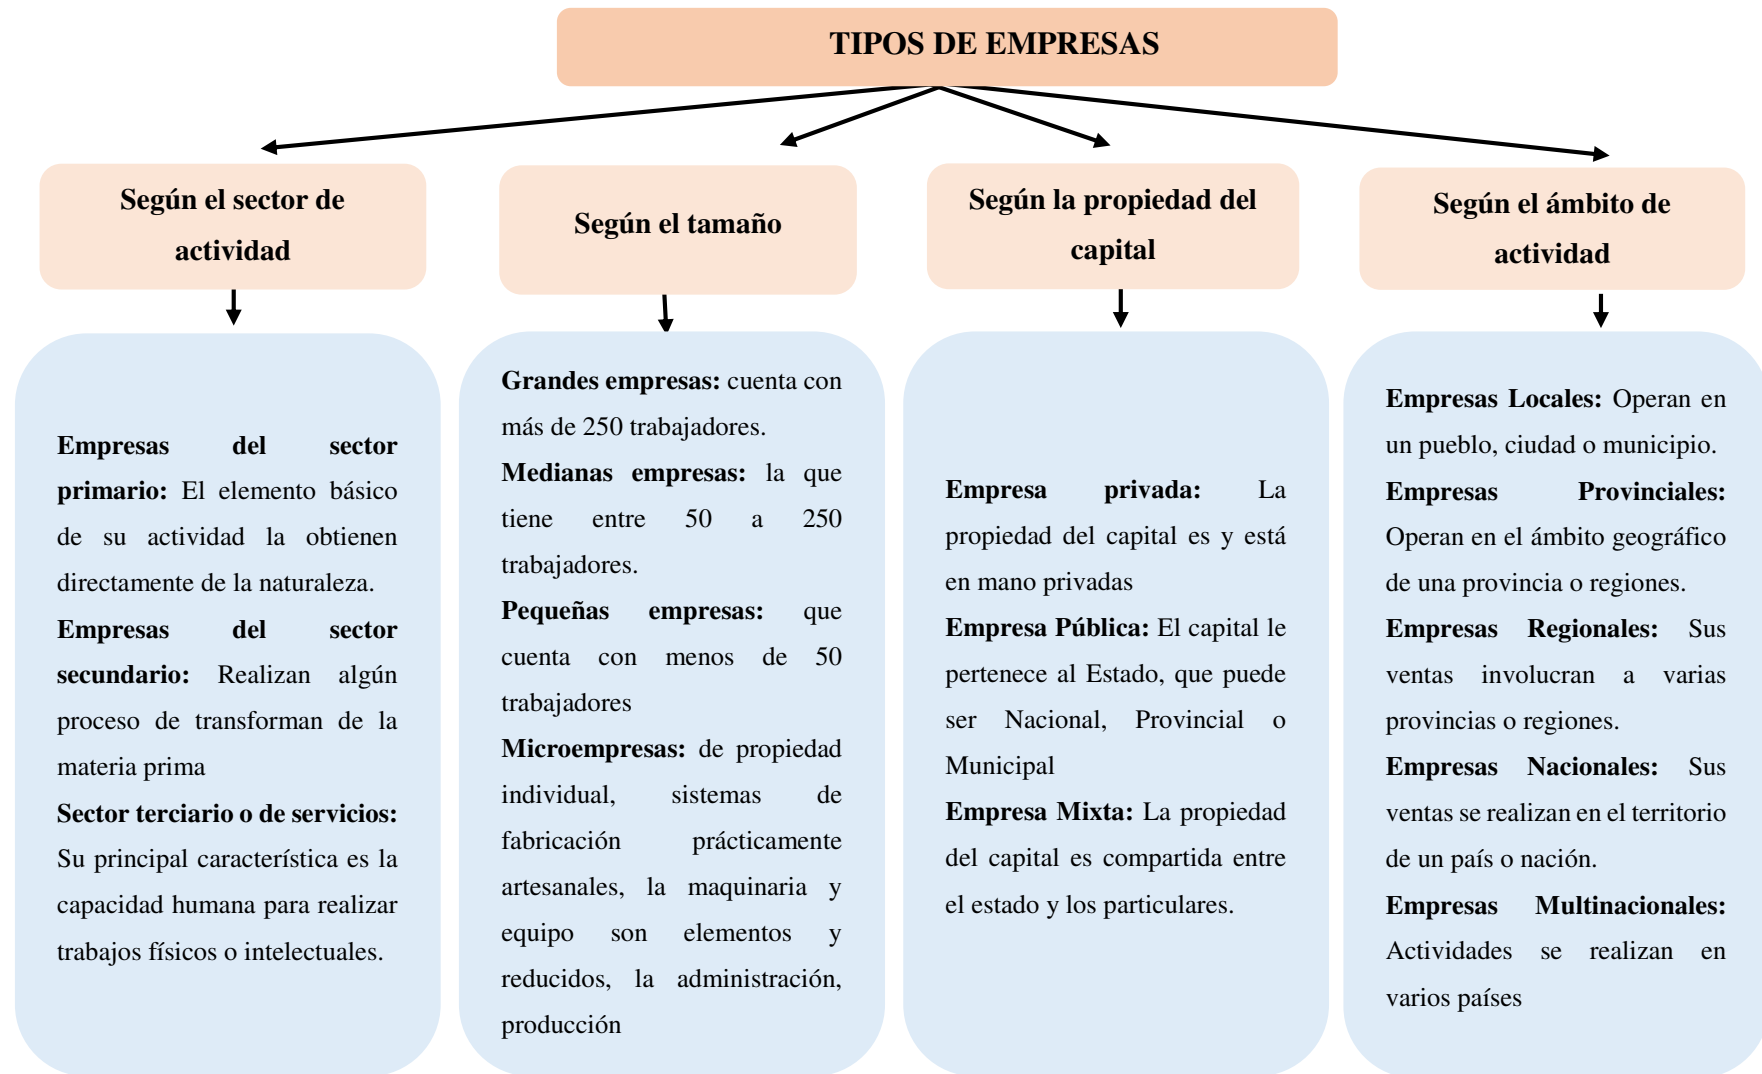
TIPOS DE EMPRESAS

Según el sector de actividad

**Empresas del sector primario:** El elemento básico de su actividad la obtienen directamente de la naturaleza.

**Empresas del sector secundario:** Realizan algún proceso de transforman de la materia prima

**Sector terciario o de servicios:** Su principal característica es la capacidad humana para realizar trabajos físicos o intelectuales.

Según el tamaño

**Grandes empresas:** cuenta con más de 250 trabajadores.

**Medianas empresas:** la que tiene entre 50 a 250 trabajadores.

**Pequeñas empresas:** que cuenta con menos de 50 trabajadores

**Microempresas:** de propiedad individual, sistemas de fabricación prácticamente artesanales, la maquinaria y equipo son elementos y reducidos, la administración, producción

Según la propiedad del capital

**Empresa privada:** La propiedad del capital es y está en mano privadas

**Empresa Pública:** El capital le pertenece al Estado, que puede ser Nacional, Provincial o Municipal

**Empresa Mixta:** La propiedad del capital es compartida entre el estado y los particulares.

Según el ámbito de actividad

**Empresas Locales:** Operan en un pueblo, ciudad o municipio.

**Empresas Provinciales:** Operan en el ámbito geográfico de una provincia o regiones.

**Empresas Regionales:** Sus ventas involucran a varias provincias o regiones.

**Empresas Nacionales:** Sus ventas se realizan en el territorio de un país o nación.

**Empresas Multinacionales:** Actividades se realizan en varios países